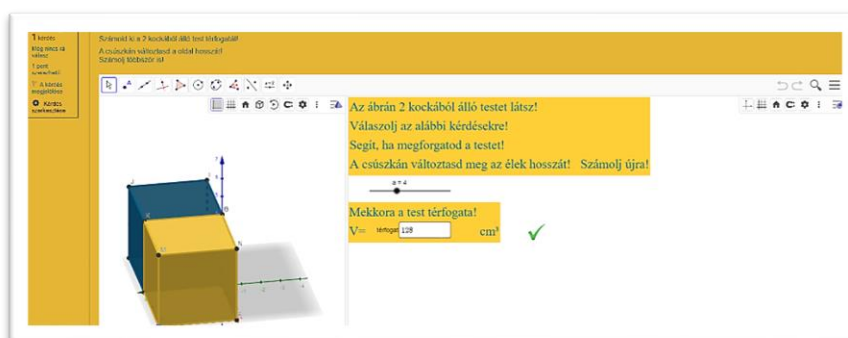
1 kérdés
Még nincs rá válasz
1 pont szerezhető
A kérdés megjelölése
Kérdés szerkesztése

Számold ki a 2 kockából álló test térfogatát!
A csúszkán változtasd a oldal hosszát!
Számolj többször is!

Az ábrán 2 kockából álló testet látsz!
Válaszolj az alábbi kérdésekre!
Segít, ha megforgatod a testet!
A csúszkán változtasd meg az élek hosszát! Számolj újra!

a = 4

Mekkora a test térfogata!
V= térfogat 128 cm³